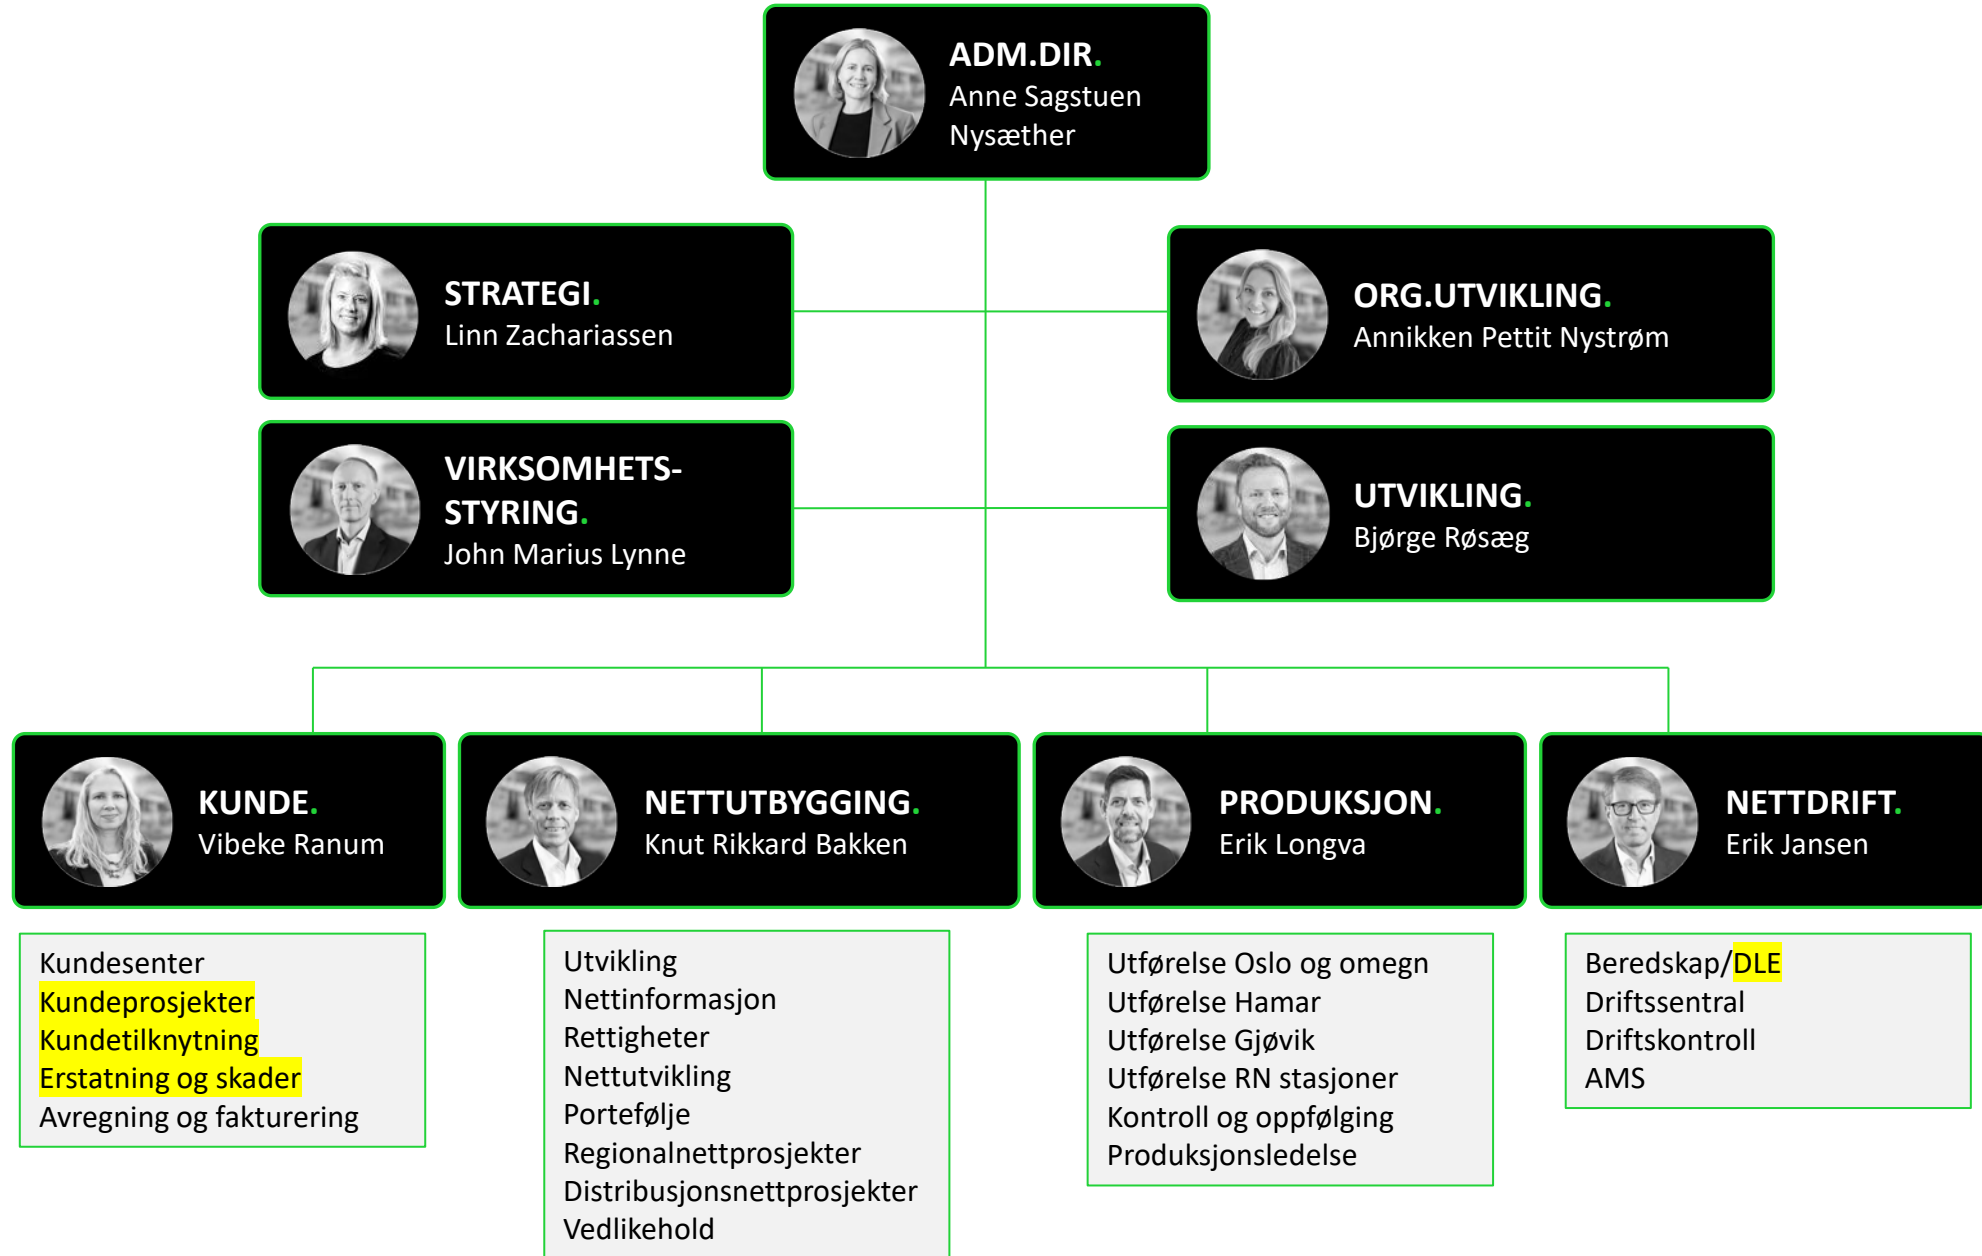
ADM.DIR.
Anne Sagstuen Nysæther

STRATEGI.
Linn Zachariassen

ORG.UTVIKLING.
Annikken Pettit Nystrøm

VIRKSOMHETSSTYRING.
John Marius Lynne

UTVIKLING.
Bjørge Røsæg

KUNDE.
Vibeke Ranum

NETTUTBYGGING.
Knut Rikkard Bakken

PRODUKSJON.
Erik Longva

NETTDRIFT.
Erik Jansen

Kundesenter
Kundeprosjekter
Kundetilknytning
Erstatning og skader
Avregning og fakturering

Utvikling
Nettinformasjon
Rettigheter
Nettutvikling
Portefølje
Regionalnettprosjekter
Distribusjonsnettprosjekter
Vedlikehold

Utførelse Oslo og omegn
Utførelse Hamar
Utførelse Gjøvik
Utførelse RN stasjoner
Kontroll og oppfølging
Produksjonsledelse

Beredskap/DLE
Driftssentral
Driftskontroll
AMS